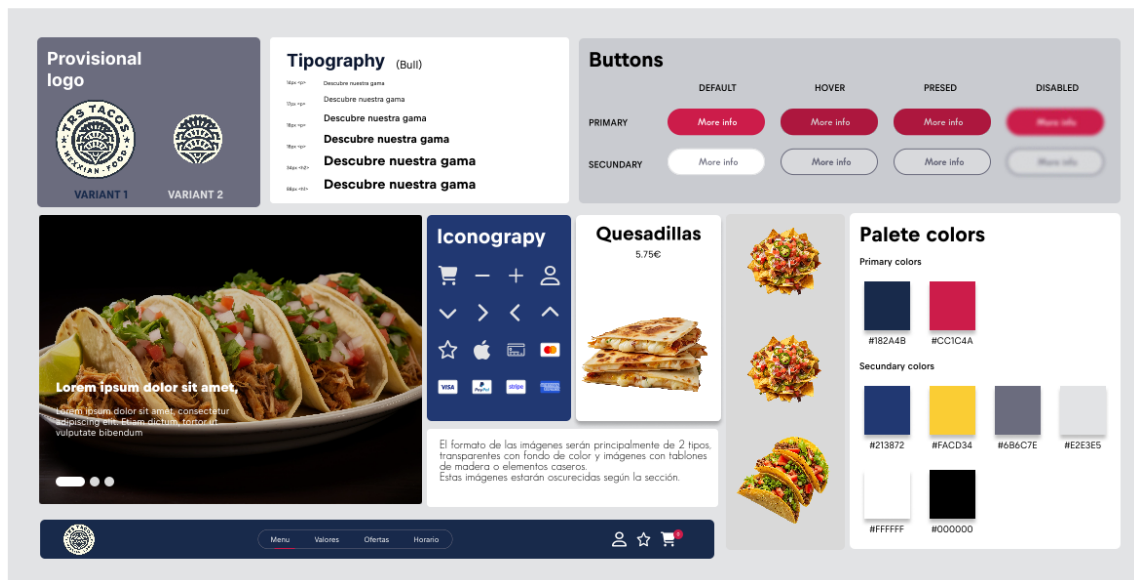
Provisional logo

TRS TACOS MEXXIAN FOOD

VARIANT 1 VARIANT 2

Tipography (Bull)

14px <p> Descubre nuestra gama
17px <p> Descubre nuestra gama
18px <p> Descubre nuestra gama
18px <p> Descubre nuestra gama
24px <h2> Descubre nuestra gama
28px <h1> Descubre nuestra gama

Buttons

| | DEFAULT | HOVER | PRESED | DISABLED |
|---|---|---|---|---|
| PRIMARY | More info | More info | More info | More info |
| SECUNDARY | More info | More info | More info | More info |

Lorem ipsum dolor sit amet,

Lorem ipsum dolor sit amet, consectetur adipiscing elit. Etiam dictum, tortor ut vulputate bibendum

Iconograpy

VISA PayPal stripe

Quesadillas
5.75€

El formato de las imágenes serán principalmente de 2 tipos, transparentes con fondo de color y imágenes con tablones de madera o elementos caseros.
Estas imágenes estarán oscurecidas según la sección.

Palete colors

Primary colors

#182A4B #CC1C4A

Secundary colors

#213872 #FACD34 #6B6C7E #E2E3E5

#FFFFFF #000000

Menu Valores Ofertas Horario